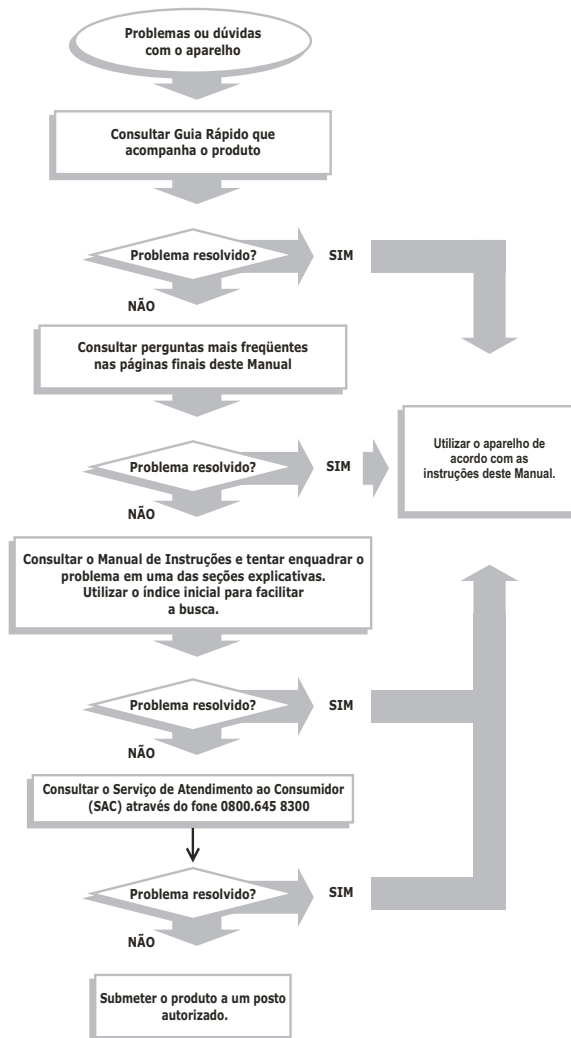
Problemas ou dúvidas com o aparelho

Consultar Guia Rápido que acompanha o produto

Problema resolvido?

SIM

NÃO

Consultar perguntas mais freqüentes nas páginas finais deste Manual

Problema resolvido?

SIM

Utilizar o aparelho de acordo com as instruções deste Manual.

NÃO

Consultar o Manual de Instruções e tentar enquadrar o problema em uma das seções explicativas. Utilizar o índice inicial para facilitar a busca.

Problema resolvido?

SIM

NÃO

Consultar o Serviço de Atendimento ao Consumidor (SAC) através do fone 0800.645 8300

Problema resolvido?

SIM

NÃO

Submeter o produto a um posto autorizado.